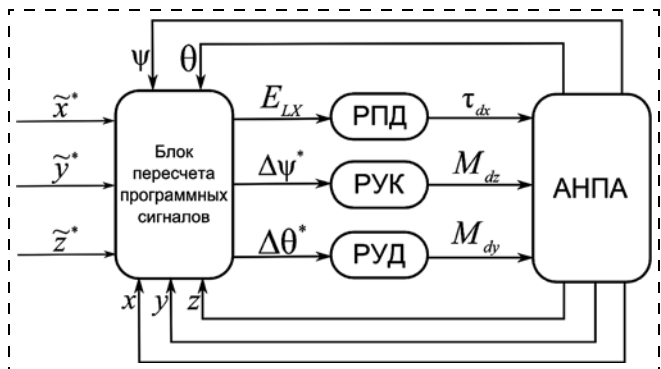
$\psi$ $\theta$

$\widetilde{x}^*$

$\widetilde{y}^*$

$\widetilde{z}^*$

Блок пересчета программных сигналов

$E_{LX}$

$\Delta\psi^*$

$\Delta\theta^*$

РПД

РУК

РУД

$\tau_{dx}$

$M_{dz}$

$M_{dy}$

АНПА

$x$ $y$ $z$